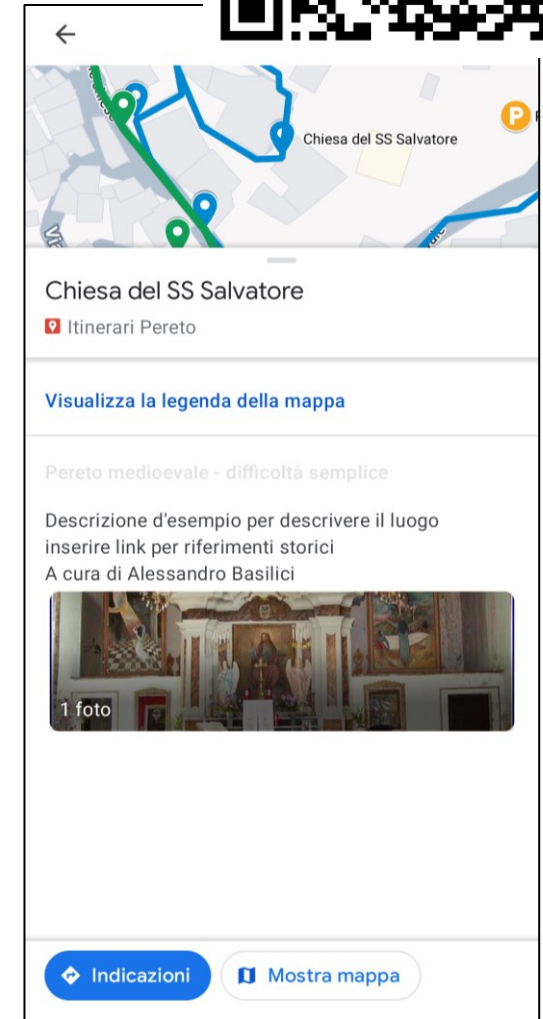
←

Chiesa del SS Salvatore

Chiesa del SS Salvatore

Itinerari Pereto

Visualizza la legenda della mappa

Pereto medioevale - difficoltà semplice

Descrizione d'esempio per descrivere il luogo
inserire link per riferimenti storici
A cura di Alessandro Basilici

1 foto

Indicazioni

Mostra mappa